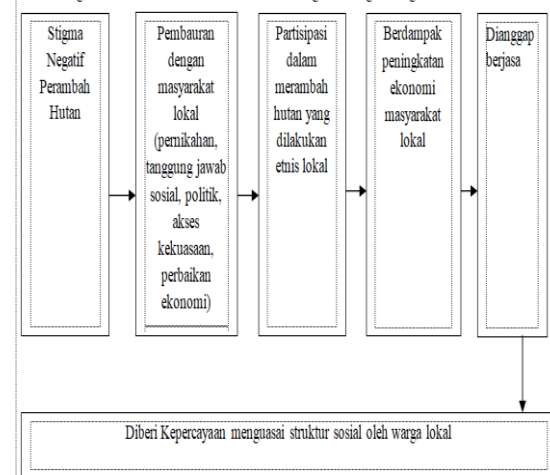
Stigma Negatif Perambah Hutan

Pembauran dengan masyarakat lokal (pernikahan, tanggung jawab sosial, politik, akses kekuasaan, perbaikan ekonomi)

Partisipasi dalam merambah hutan yang dilakukan etnis lokal

Berdampak peningkatan ekonomi masyarakat lokal

Dianggap berjasa

Diberi Kepercayaan menguasai struktur sosial oleh warga lokal